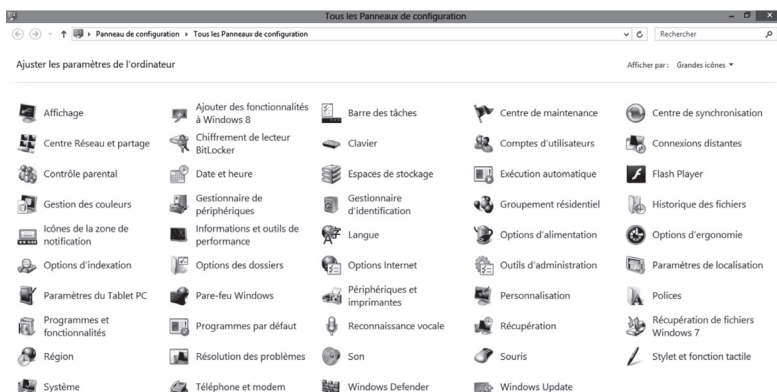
Tous les Panneaux de configuration

Panneau de configuration ▸ Tous les Panneaux de configuration

Rechercher

Ajuster les paramètres de l'ordinateur

Afficher par : Grandes icônes ▾

| | | | | |
|---|---|---|---|---|
| Affichage | Ajouter des fonctionnalités à Windows 8 | Barre des tâches | Centre de maintenance | Centre de synchronisation |
| Centre Réseau et partage | Chiffrement de lecteur BitLocker | Clavier | Comptes d'utilisateurs | Connexions distantes |
| Contrôle parental | Date et heure | Espaces de stockage | Exécution automatique | Flash Player |
| Gestion des couleurs | Gestionnaire de périphériques | Gestionnaire d'identification | Groupement résidentiel | Historique des fichiers |
| Icônes de la zone de notification | Informations et outils de performance | Langue | Options d'alimentation | Options d'ergonomie |
| Options d'indexation | Options des dossiers | Options Internet | Outils d'administration | Paramètres de localisation |
| Paramètres du Tablet PC | Pare-feu Windows | Périphériques et imprimantes | Personnalisation | Polices |
| Programmes et fonctionnalités | Programmes par défaut | Reconnaissance vocale | Récupération | Récupération de fichiers Windows 7 |
| Région | Résolution des problèmes | Son | Souris | Stylet et fonction tactile |
| Système | Téléphone et modem | Windows Defender | Windows Update | |